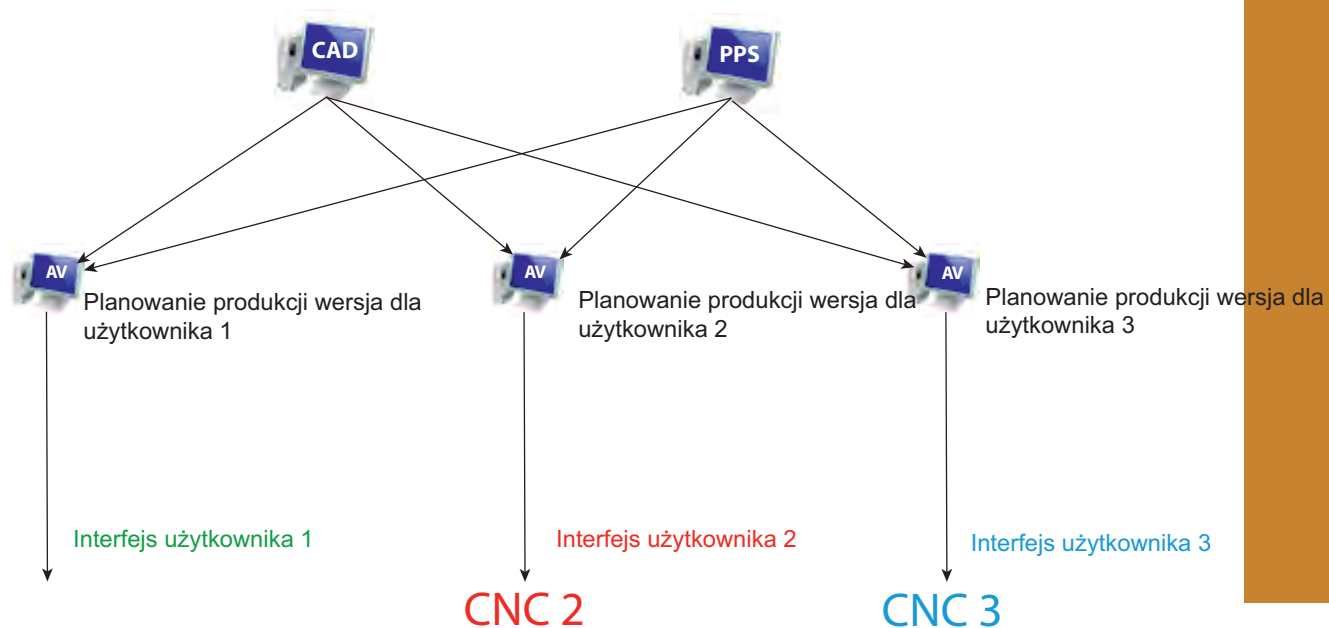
CAD

PPS

AV

Planowanie produkcji wersja dla użytkownika 1

AV

Planowanie produkcji wersja dla użytkownika 2

AV

Planowanie produkcji wersja dla użytkownika 3

Interfejs użytkownika 1

Interfejs użytkownika 2

Interfejs użytkownika 3

CNC 2

CNC 3